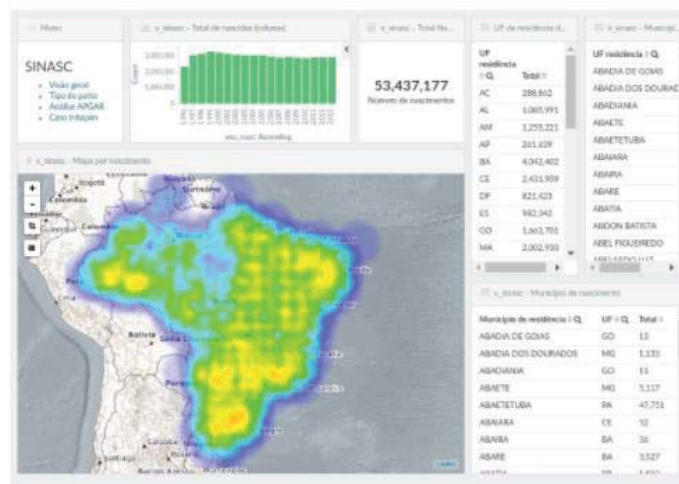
Menu

SINASC
- Visão geral
- Tipo de parto
- Análise APGAR
- Caso Infaspin

v_sinasc - Total de nascidos (colunas)

3,000,000
2,000,000
1,000,000
0

Count

ano_nasc Ascending

v_sinasc - Total Na...

53,437,177
Número de nascimentos

UF de residência d...

| UF residência | Total |
|---|---|
| AC | 288,862 |
| AL | 1,065,991 |
| AM | 1,255,221 |
| AP | 261,639 |
| BA | 4,042,402 |
| CE | 2,431,909 |
| DF | 821,423 |
| ES | 982,342 |
| GO | 1,662,701 |
| MA | 2,002,930 |

v_sinasc - Municip...

UF residência
ABADIA DE GOIAS
ABADIA DOS DOURAD
ABADIANIA
ABAETE
ABAETETUBA
ABAIARA
ABAIRA
ABARE
ABATIA
ABDON BATISTA
ABEL FIGUEIREDO
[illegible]

v_sinasc - Mapa por nascimento

Bogotá
Colombia
Suriname
Peru
Bolivia
Santa Cruz
Paraguay
Buenos Aires
Montevideo

v_sinasc - Município de nascimento

| Município de residência | UF | Total |
|---|---|---|
| ABADIA DE GOIAS | GO | 13 |
| ABADIA DOS DOURADOS | MG | 1,133 |
| ABADIANIA | GO | 11 |
| ABAETE | MG | 5,117 |
| ABAETETUBA | PA | 47,751 |
| ABAIARA | CE | 52 |
| ABAIRA | BA | 36 |
| ABARE | BA | 3,527 |
| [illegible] | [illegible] | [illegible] |